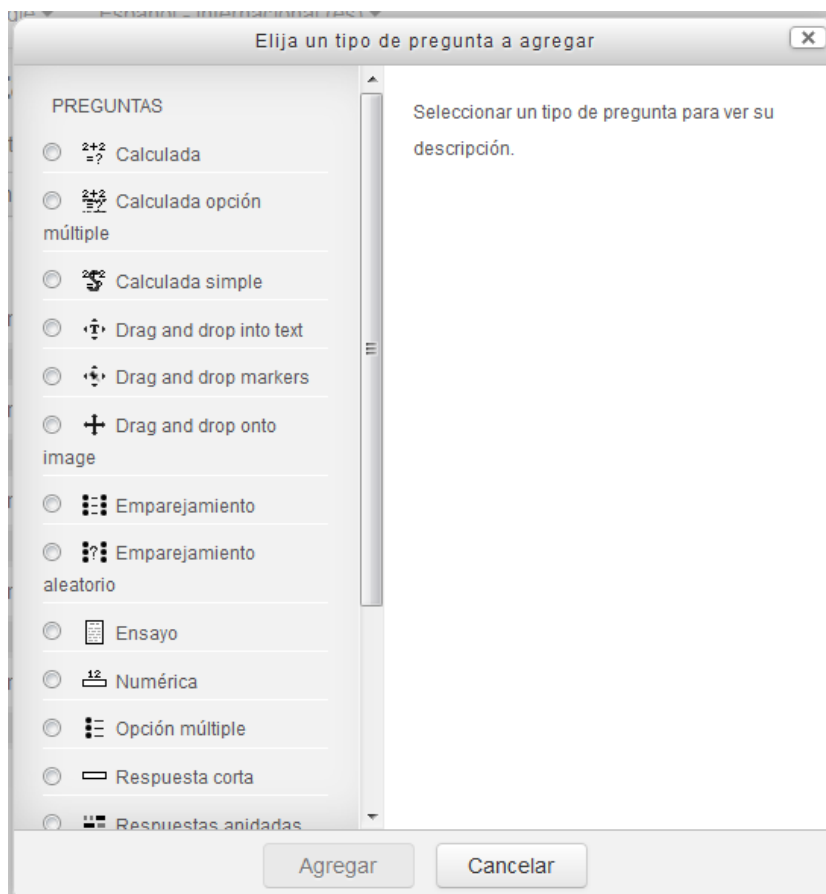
Elija un tipo de pregunta a agregar

PREGUNTAS

Calculada

Calculada opción múltiple

Calculada simple

Drag and drop into text

Drag and drop markers

Drag and drop onto image

Emparejamiento

Emparejamiento aleatorio

Ensayo

Numérica

Opción múltiple

Respuesta corta

Respuestas anidadas

Seleccionar un tipo de pregunta para ver su descripción.

Agregar

Cancelar